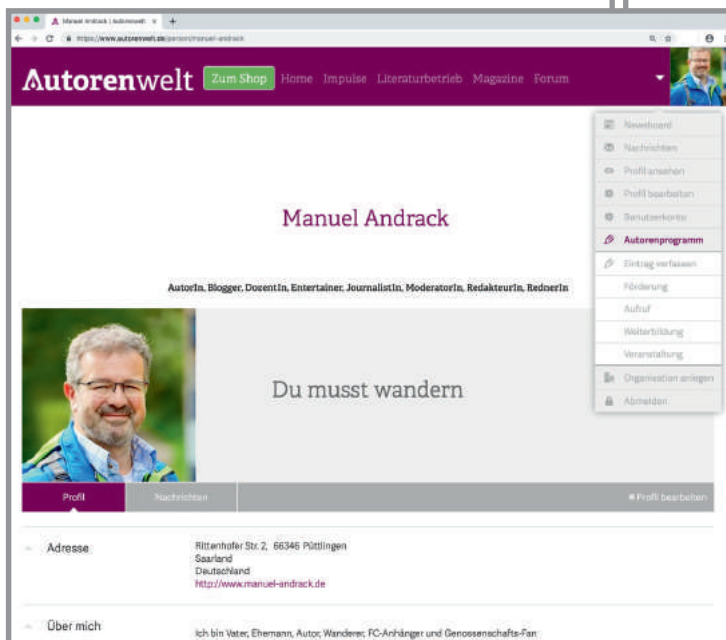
Manuel Andrack | Autorenwelt ×  +

https://www.autorenwelt.de/person/manuel-andrack

Autorenwelt  Zum Shop  Home  Impulse  Literaturbetrieb  Magazine  Forum

Newsboard
Nachrichten
Profil ansehen
Profil bearbeiten
Benutzerkonto
Autorenprogramm
Eintrag verfassen
Förderung
Aufruf
Weiterbildung
Veranstaltung
Organisation anlegen
Abmelden

Manuel Andrack

AutorIn, Blogger, DozentIn, Entertainer, JournalistIn, ModeratorIn, RedakteurIn, RednerIn

Du musst wandern

Profil  Nachrichten  Profil bearbeiten

Adresse  Rittenhofer Str. 2, 66346 Püttlingen
Saarland
Deutschland
http://www.manuel-andrack.de

Über mich  Ich bin Vater, Ehemann, Autor, Wanderer, FC-Anhänger und Genossenschafts-Fan